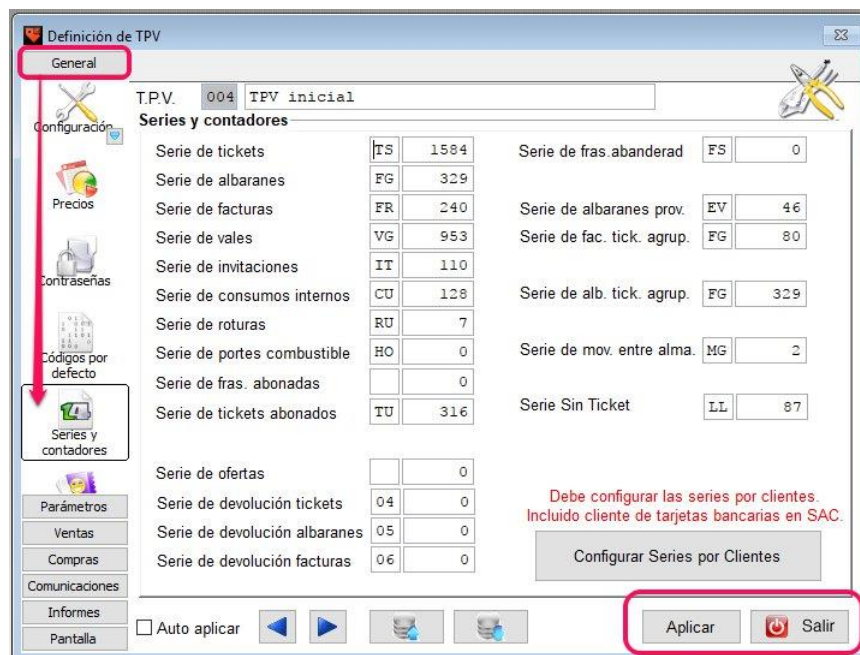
Definición de TPV

General

Configuración

Precios

Contraseñas

Códigos por defecto

Series y contadores

Parámetros

Ventas

Compras

Comunicaciones

Informes

Pantalla

T.P.V. 004 TPV inicial

Series y contadores

| | | |
|---|---|---|
| Serie de tickets | TS | 1584 |
| Serie de albaranes | FG | 329 |
| Serie de facturas | FR | 240 |
| Serie de vales | VG | 953 |
| Serie de invitaciones | IT | 110 |
| Serie de consumos internos | CU | 128 |
| Serie de roturas | RU | 7 |
| Serie de portes combustible | HO | 0 |
| Serie de fras. abonadas | | 0 |
| Serie de tickets abonados | TU | 316 |
| Serie de ofertas | | 0 |
| Serie de devolución tickets | 04 | 0 |
| Serie de devolución albaranes | 05 | 0 |
| Serie de devolución facturas | 06 | 0 |

| | | |
|---|---|---|
| Serie de fras.abanderad | FS | 0 |
| Serie de albaranes prov. | EV | 46 |
| Serie de fac. tick. agrup. | FG | 80 |
| Serie de alb. tick. agrup. | FG | 329 |
| Serie de mov. entre alma. | MG | 2 |
| Serie Sin Ticket | LL | 87 |

Debe configurar las series por clientes. Incluido cliente de tarjetas bancarias en SAC.

Configurar Series por Clientes

Auto aplicar

Aplicar

Salir